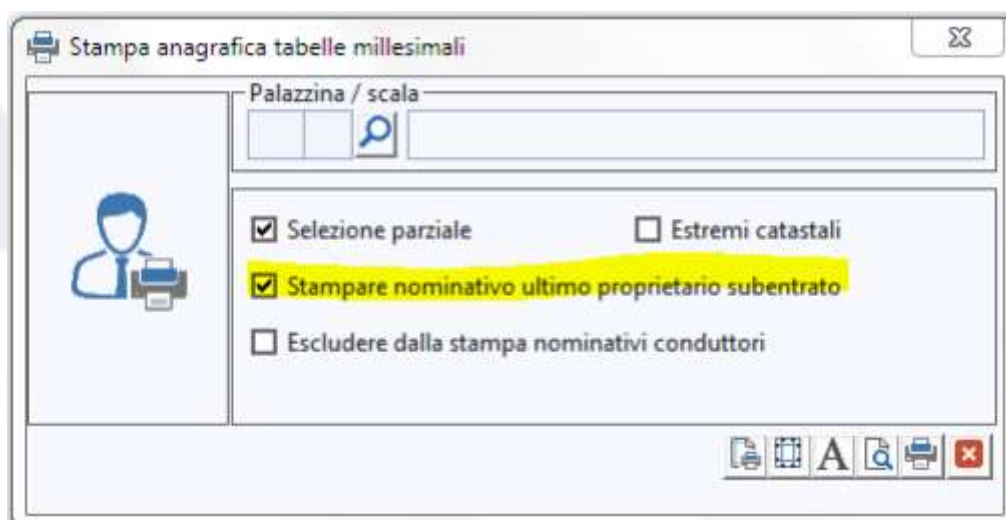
Stampa anagrafica tabelle millesimali

Palazzina / scala

☑ Selezione parziale

☐ Estremi catastali

☑ Stampare nominativo ultimo proprietario subentrato

☐ Escludere dalla stampa nominativi conduttori

A